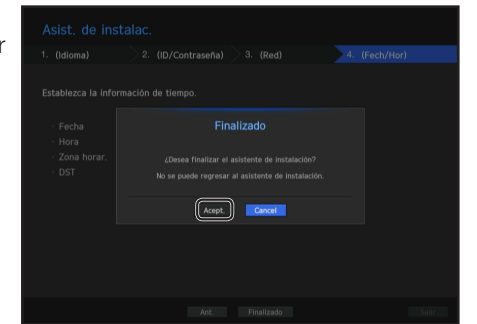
r

Asist. de instalac.

1. (Idioma)
2. (ID/Contraseña)
3. (Red)
4. (Fech/Hor)

Establezca la información de tiempo.

Fecha
Hora
Zona horar.
DST

Finalizado

¿Desea finalizar el asistente de instalación?
No se puede regresar al asistente de instalación.

Acept.
Cancel

Ant.
Finalizado
Sum.